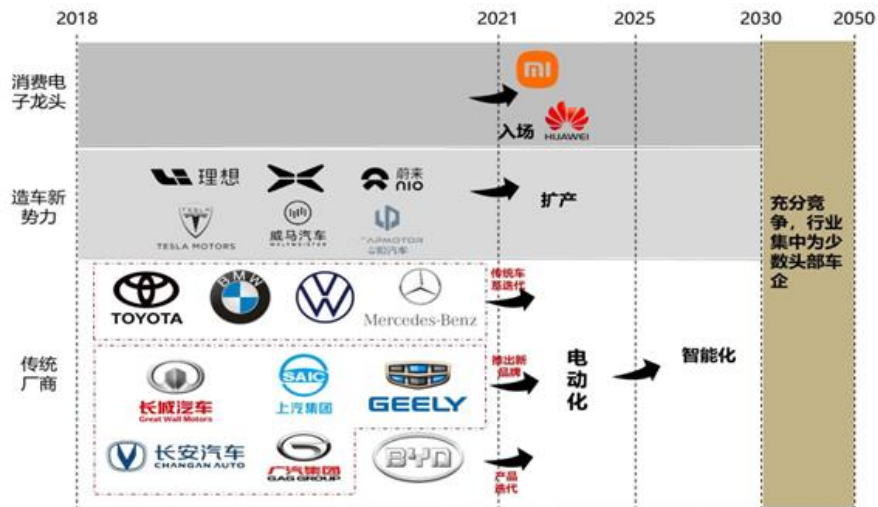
2018
2021
2025
2030
2050

消费电子龙头
MI
入场
HUAWEI

造车新势力
理想
蔚来 NIO
TESLA MOTORS
威马汽车 WELTMEISTER
LEAPMOTOR 零跑汽车
扩产

充分竞争，行业集中为少数头部车企

传统厂商
TOYOTA
BMW
Mercedes-Benz
传统车系迭代
长城汽车 Great Wall Motors
SAIC 上汽集团
GEELY
推出新品牌
电动化
智能化
长安汽车 CHANGAN AUTO
广汽集团 GAC GROUP
BYD
产品迭代